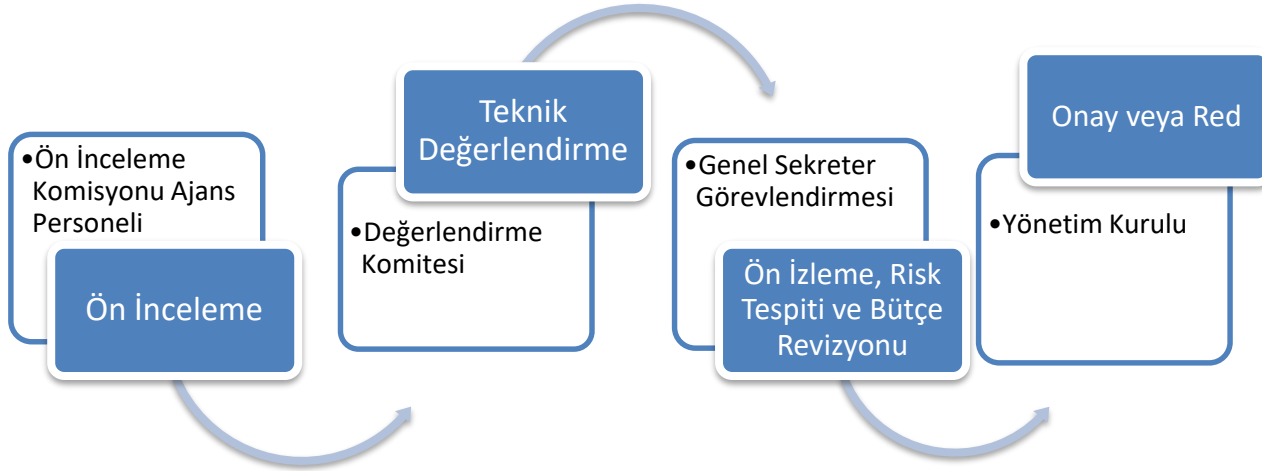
•Ön İnceleme Komisyonu Ajans Personeli

Ön İnceleme

Teknik Değerlendirme

•Değerlendirme Komitesi

•Genel Sekreter Görevlendirmesi

Ön İzleme, Risk Tespiti ve Bütçe Revizyonu

Onay veya Red

•Yönetim Kurulu